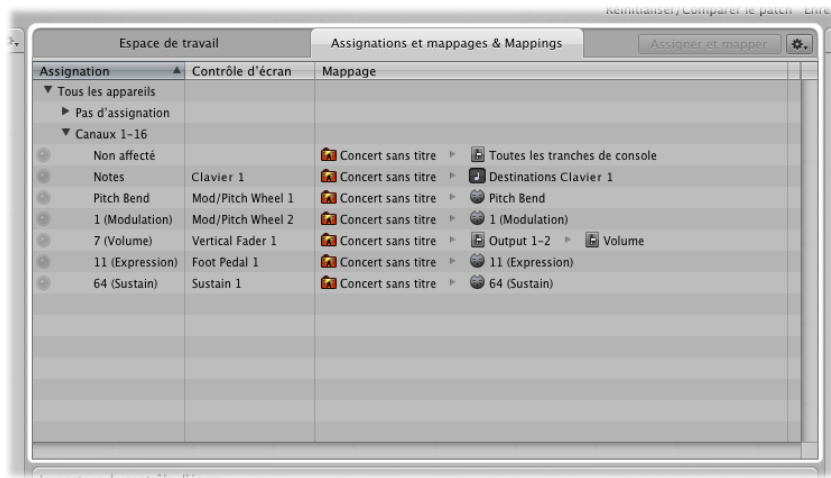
Réinitialiser/Comparer le patch Enre

Espace de travail | Assignations et mappages & Mappings | Assigner et mapper

| Assignation | Contrôle d'écran | Mappage |
|---|---|---|
| ▼ Tous les appareils | | |
| ▶ Pas d'assignation | | |
| ▼ Canaux 1-16 | | |
| Non affecté | | Concert sans titre ▶ Toutes les tranches de console |
| Notes | Clavier 1 | Concert sans titre ▶ Destinations Clavier 1 |
| Pitch Bend | Mod/Pitch Wheel 1 | Concert sans titre ▶ Pitch Bend |
| 1 (Modulation) | Mod/Pitch Wheel 2 | Concert sans titre ▶ 1 (Modulation) |
| 7 (Volume) | Vertical Fader 1 | Concert sans titre ▶ Output 1-2 ▶ Volume |
| 11 (Expression) | Foot Pedal 1 | Concert sans titre ▶ 11 (Expression) |
| 64 (Sustain) | Sustain 1 | Concert sans titre ▶ 64 (Sustain) |